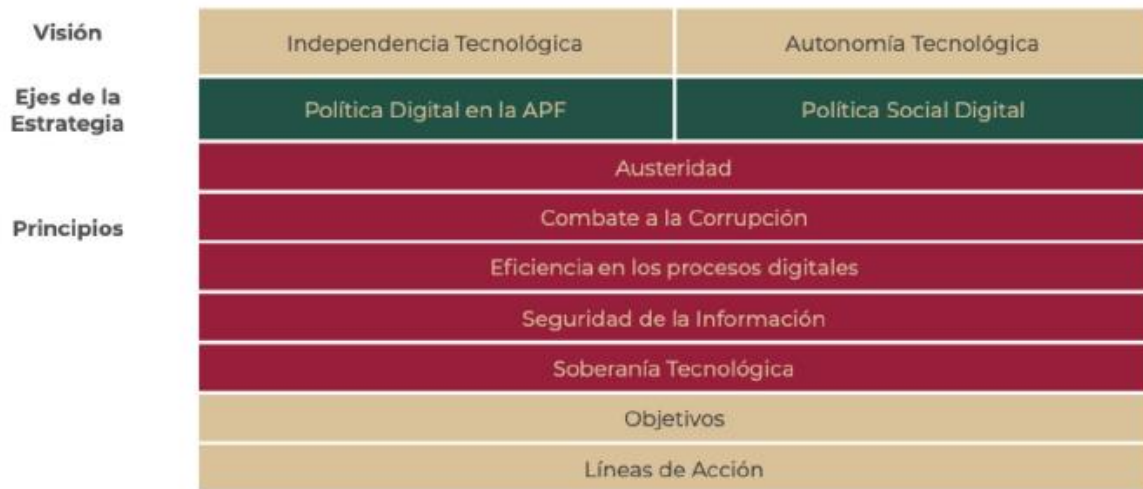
Visión

Independencia Tecnológica

Autonomía Tecnológica

Ejes de la Estrategia

Política Digital en la APF

Política Social Digital

Principios

Austeridad

Combate a la Corrupción

Eficiencia en los procesos digitales

Seguridad de la Información

Soberanía Tecnológica

Objetivos

Líneas de Acción